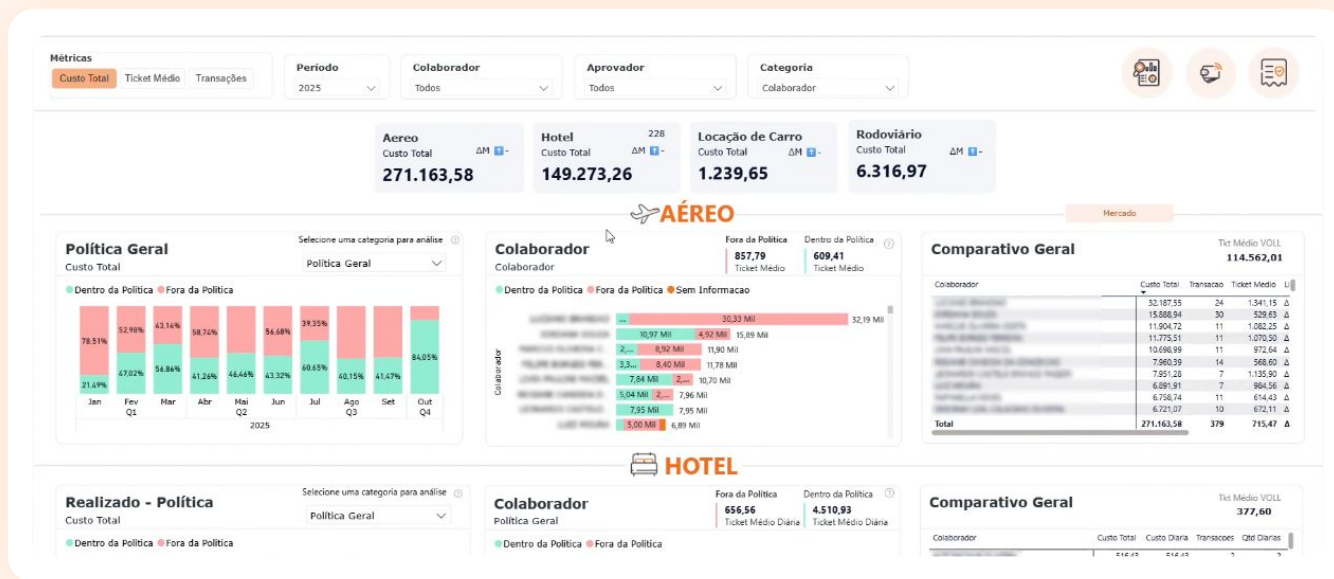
Métricas
Custo Total Ticket Médio Transações

Período
2025

Colaborador
Todos

Aprovador
Todos

Categoria
Colaborador

Aereo
Custo Total ΔM
271.163,58

Hotel 228
Custo Total ΔM
149.273,26

Locação de Carro
Custo Total ΔM
1.239,65

Rodoviário
Custo Total ΔM
6.316,97

AÉREO

Mercado

Política Geral
Custo Total
Selecione uma categoria para análise
Política Geral
Dentro da Política Fora da Política

78.51% 21.49% Jan
52.98% 47.02% Fev
43.14% 56.86% Mar
58.74% 41.26% Abr
53.54% 46.46% Mai
56.68% 43.32% Jun
39.35% 60.65% Jul
59.85% 40.15% Ago
58.53% 41.47% Set
15.95% 84.05% Out
Q1 Q2 Q3 Q4
2025

Colaborador
Colaborador
Fora da Política 857,79 Ticket Médio
Dentro da Política 609,41 Ticket Médio
Dentro da Política Fora da Política Sem Informacao
Colaborador
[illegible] ... 30,33 Mil 32,19 Mil
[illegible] 10,97 Mil 4,92 Mil 15,89 Mil
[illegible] 2,... 8,92 Mil 11,90 Mil
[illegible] 3,... 8,40 Mil 11,78 Mil
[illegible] 7,84 Mil 2,... 10,70 Mil
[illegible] 5,04 Mil 2,... 7,96 Mil
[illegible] 7,95 Mil 7,95 Mil
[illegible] 5,00 Mil 6,89 Mil

Comparativo Geral
Tkt Médio VOLL
114.562,01

| Colaborador | Custo Total | Transacao | Ticket Medio | |
|---|---|---|---|---|
| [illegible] | 32.187,55 | 24 | 1.341,15 | Δ |
| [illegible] | 15.888,94 | 30 | 529,63 | Δ |
| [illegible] | 11.904,72 | 11 | 1.082,25 | Δ |
| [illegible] | 11.775,51 | 11 | 1.070,50 | Δ |
| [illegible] | 10.698,99 | 11 | 972,64 | Δ |
| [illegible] | 7.960,39 | 14 | 568,60 | Δ |
| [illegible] | 7.951,28 | 7 | 1.135,90 | Δ |
| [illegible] | 6.891,91 | 7 | 984,56 | Δ |
| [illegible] | 6.758,74 | 11 | 614,43 | Δ |
| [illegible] | 6.721,07 | 10 | 672,11 | Δ |
| Total | 271.163,58 | 379 | 715,47 | Δ |

HOTEL

Realizado - Política
Custo Total
Selecione uma categoria para análise
Política Geral
Dentro da Política Fora da Política

Colaborador
Política Geral
Fora da Política 656,56 Ticket Médio Diária
Dentro da Política 4.510,93 Ticket Médio Diária
Dentro da Política Fora da Política

Comparativo Geral
Tkt Médio VOLL
377,60
Colaborador Custo Total Custo Diaria Transacoes Qtd Diarias